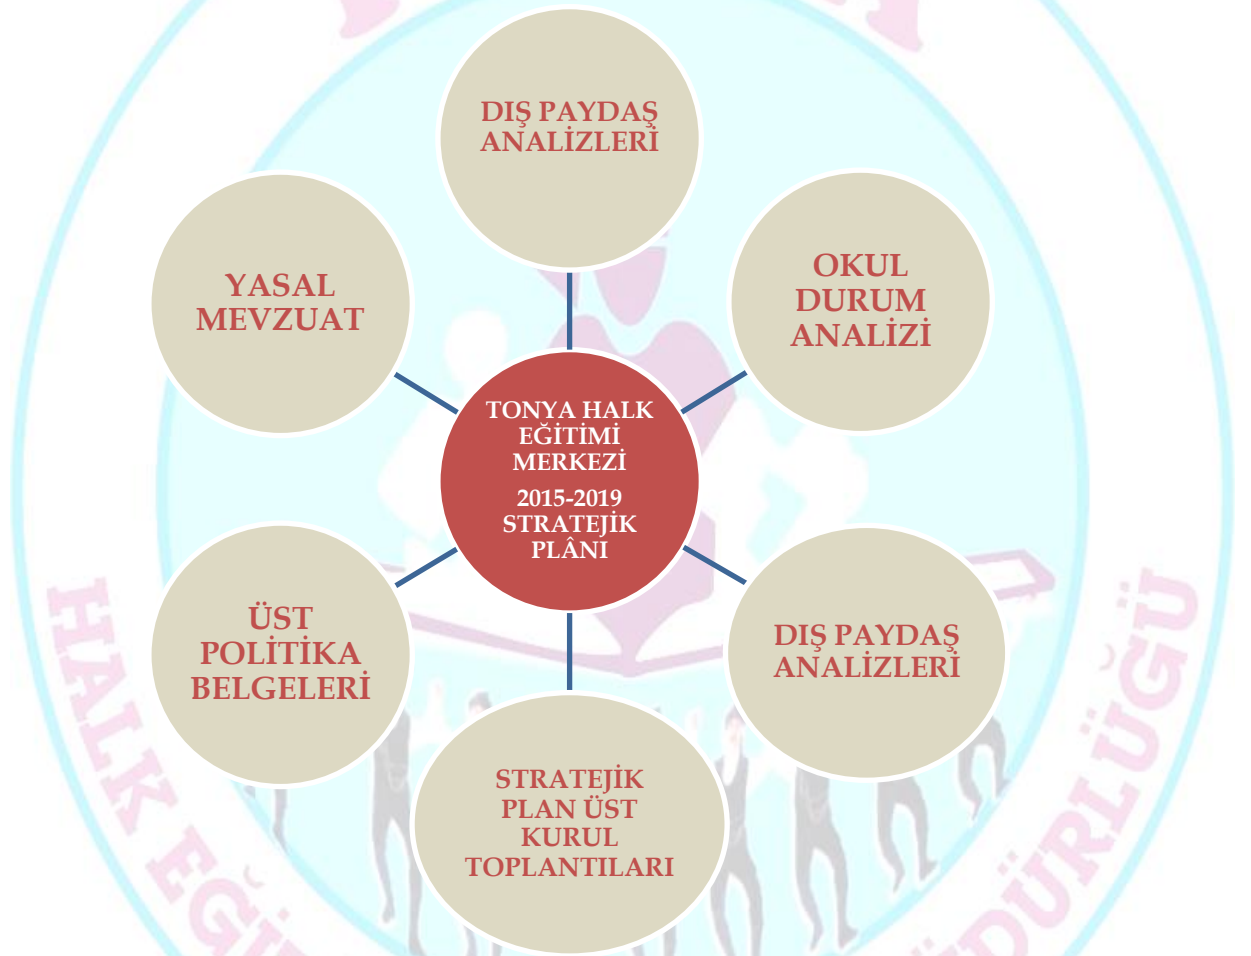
DIŞ PAYDAŞ ANALİZLERİ

YASAL MEVZUAT

OKUL DURUM ANALİZİ

TONYA HALK EĞİTİMİ MERKEZİ
2015-2019 STRATEJİK PLÂNI

ÜST POLİTİKA BELGELERİ

DIŞ PAYDAŞ ANALİZLERİ

STRATEJİK PLAN ÜST KURUL TOPLANTILARI

HALK EĞİ

ÜDÜRLÜĞÜ